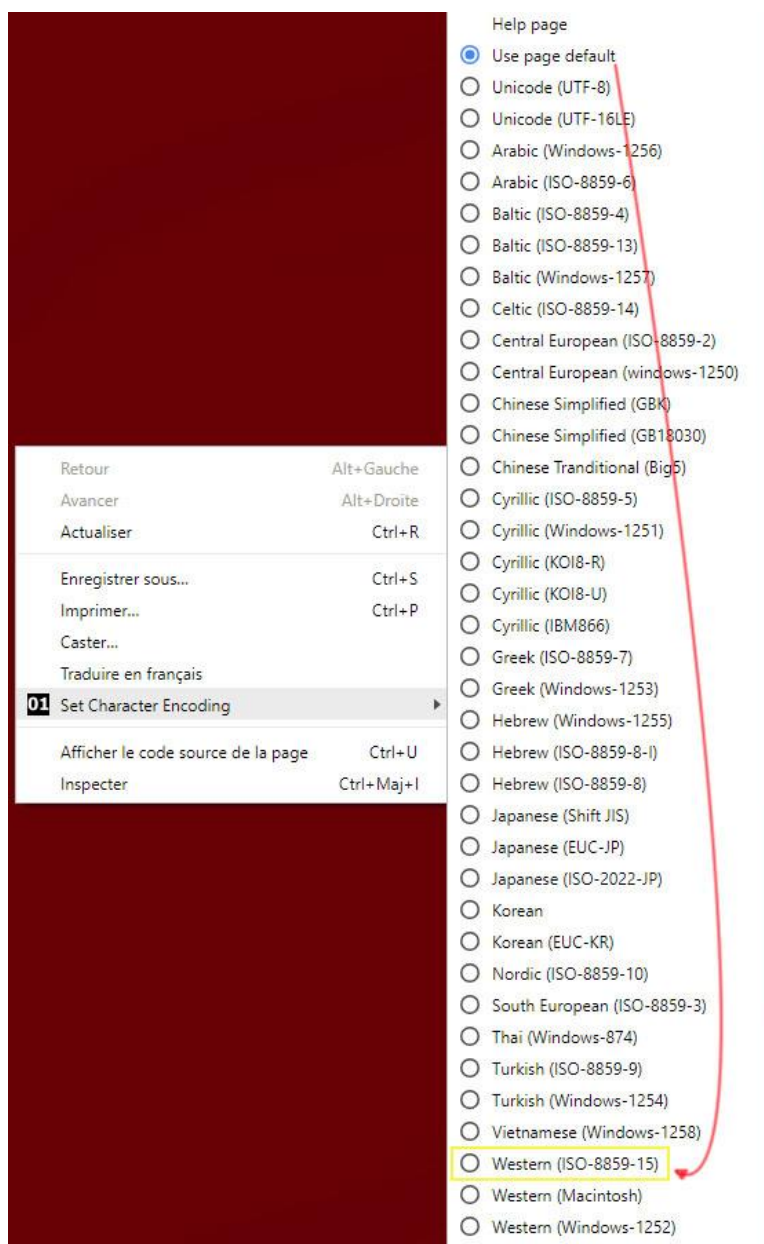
Retour Alt+Gauche
Avancer Alt+Droite
Actualiser Ctrl+R

Enregistrer sous... Ctrl+S
Imprimer... Ctrl+P
Caster...
Traduire en français
01 Set Character Encoding

Afficher le code source de la page Ctrl+U
Inspecter Ctrl+Maj+I

Help page
Use page default
Unicode (UTF-8)
Unicode (UTF-16LE)
Arabic (Windows-1256)
Arabic (ISO-8859-6)
Baltic (ISO-8859-4)
Baltic (ISO-8859-13)
Baltic (Windows-1257)
Celtic (ISO-8859-14)
Central European (ISO-8859-2)
Central European (windows-1250)
Chinese Simplified (GBK)
Chinese Simplified (GB18030)
Chinese Tranditional (Big5)
Cyrillic (ISO-8859-5)
Cyrillic (Windows-1251)
Cyrillic (KOI8-R)
Cyrillic (KOI8-U)
Cyrillic (IBM866)
Greek (ISO-8859-7)
Greek (Windows-1253)
Hebrew (Windows-1255)
Hebrew (ISO-8859-8-I)
Hebrew (ISO-8859-8)
Japanese (Shift JIS)
Japanese (EUC-JP)
Japanese (ISO-2022-JP)
Korean
Korean (EUC-KR)
Nordic (ISO-8859-10)
South European (ISO-8859-3)
Thai (Windows-874)
Turkish (ISO-8859-9)
Turkish (Windows-1254)
Vietnamese (Windows-1258)
Western (ISO-8859-15)
Western (Macintosh)
Western (Windows-1252)